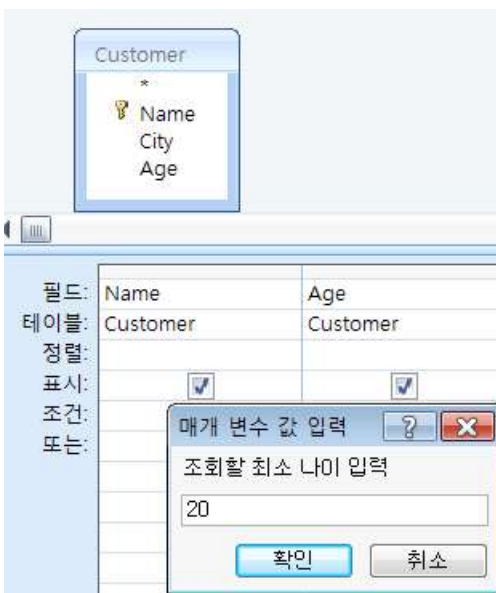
Customer
*
Name
City
Age

| | | |
|---|---|---|
| 필드: | Name | Age |
| 테이블: | Customer | Customer |
| 정렬: | | |
| 표시: | ☑ | ☑ |
| 조건: | | |
| 또는: | | |

매개 변수 값 입력
?
X
조회할 최소 나이 입력
20
확인
취소